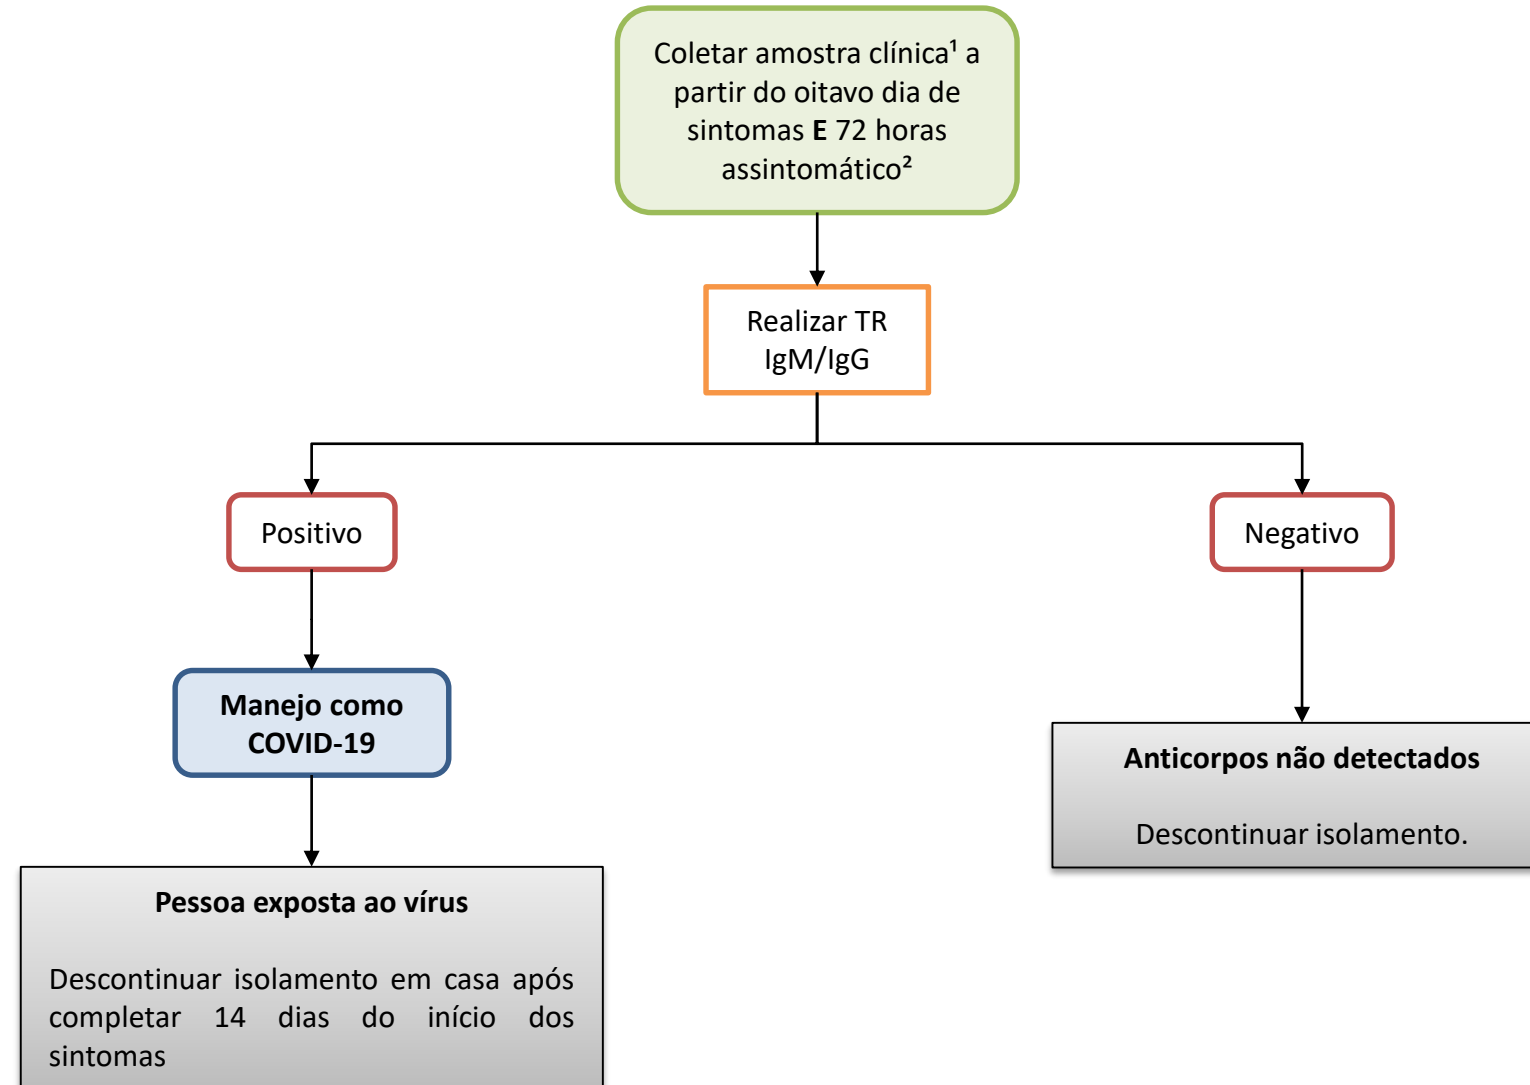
Coletar amostra clínica¹ a partir do oitavo dia de sintomas **E** 72 horas assintomático²

Realizar TR IgM/IgG

Positivo

Negativo

**Manejo como COVID-19**

**Pessoa exposta ao vírus**

Descontinuar isolamento em casa após completar 14 dias do início dos sintomas

**Anticorpos não detectados**

Descontinuar isolamento.